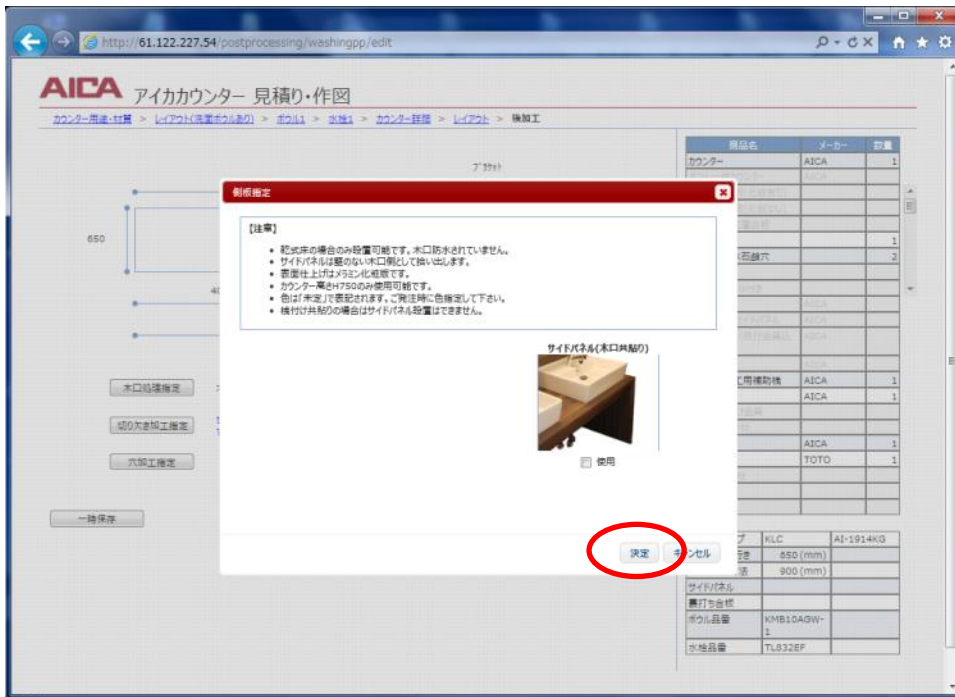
http://61.122.227.54/postprocessing/washingpp/edit

AICA アイカカウンター 見積り・作図

カウンター用途・材質 > レイアウト(洗面ボウルあり) > ボウル1 > 水栓1 > カウンター詳細 > レイアウト > 後加工

ブラケット

650

40

木口処理指定

切り欠き加工指定

穴加工指定

一時保存

側板指定

【注意】
• 乾式床の場合のみ設置可能です。木口防水されていません。
• サイドパネルは脚のない木口側として扱い出します。
• 裏面仕上げはメラミン化粧板です。
• カウンター高さH750のみ使用可能です。
• 色は「未定」で表記されます。ご発注時に色指定して下さい。
• 後付け共貼りの場合はサイドパネル設置はできません。

サイドパネル(木口共貼り)

使用

決定 キャンセル

| 商品名 | メーカー | 数量 |
|---|---|---|
| カウンター | AICA | 1 |
| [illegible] | AICA | |
| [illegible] | | |
| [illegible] | | |
| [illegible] | | |
| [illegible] | | 1 |
| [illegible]石鹸穴 | | 2 |
| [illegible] | | |
| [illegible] | AICA | |
| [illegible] | AICA | |
| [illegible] | AICA | |
| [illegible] | AICA | |
| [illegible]工用補助桟 | AICA | 1 |
| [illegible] | AICA | 1 |
| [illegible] | | |
| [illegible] | AICA | 1 |
| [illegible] | TOTO | 1 |

| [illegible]プ | KLC | AI-1914KG |
|---|---|---|
| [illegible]行き | 650 (mm) | |
| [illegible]法 | 900 (mm) | |
| サイドパネル | | |
| 裏打ち合板 | | |
| ボウル品番 | KMB10AGW-1 | |
| 水栓品番 | TL832EF | |